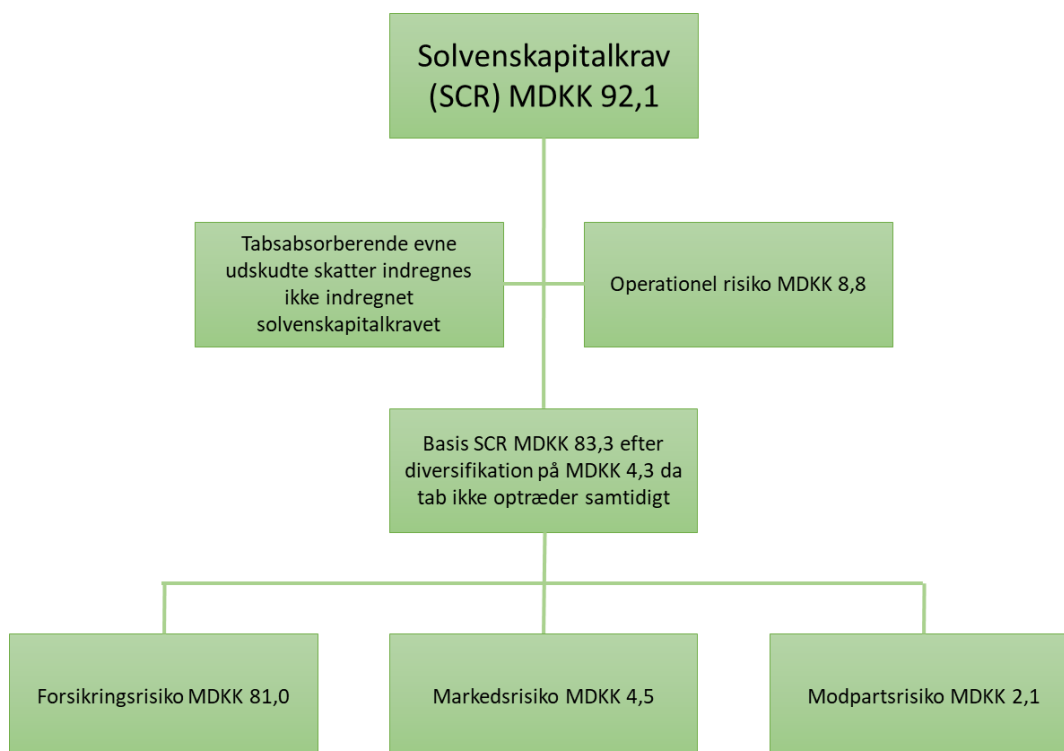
Solvenskapitalkrav (SCR) MDKK 92,1

Tabsabsorberende evne udskudte skatter indregnes ikke indregnet solvenskapitalkravet

Operationel risiko MDKK 8,8

Basis SCR MDKK 83,3 efter diversifikation på MDKK 4,3 da tab ikke optræder samtidigt

Forsikringsrisiko MDKK 81,0

Markedsrisiko MDKK 4,5

Modpartsrisiko MDKK 2,1